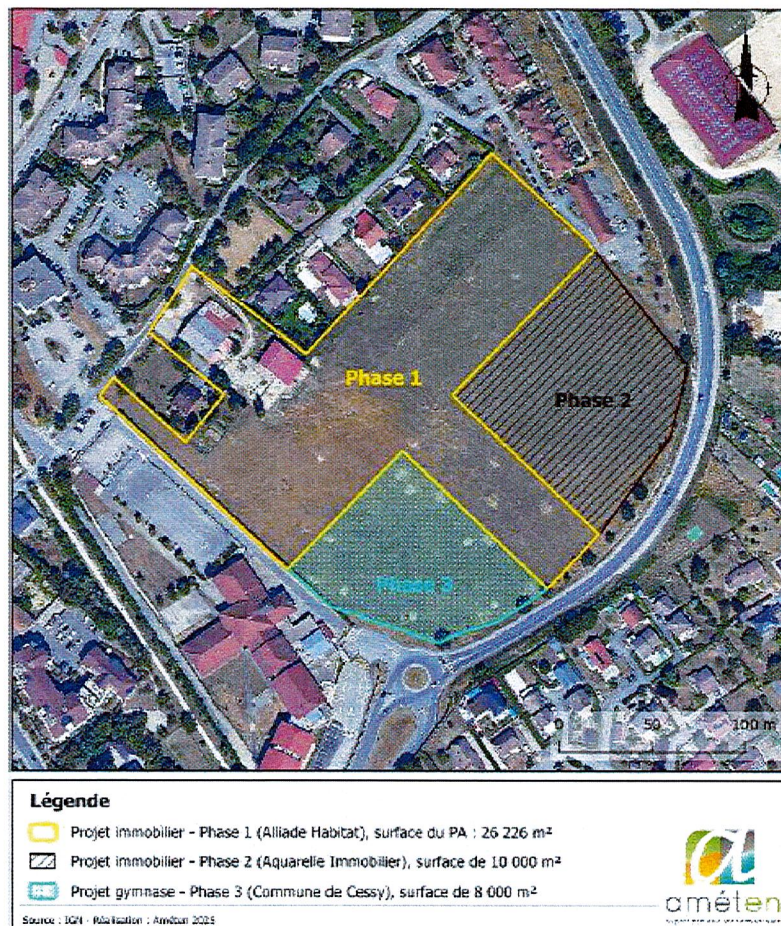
Phase 1

Phase 2

Phase 3

0 50 100 m

Légende

Projet immobilier - Phase 1 (Alliade Habitat), surface du PA : 26 226 m²

Projet immobilier - Phase 2 (Aquarelle Immobilier), surface de 10 000 m²

Projet gymnase - Phase 3 (Commune de Cessy), surface de 8 000 m²

améten

Source : IGN - Réalisation : Ameten 2025